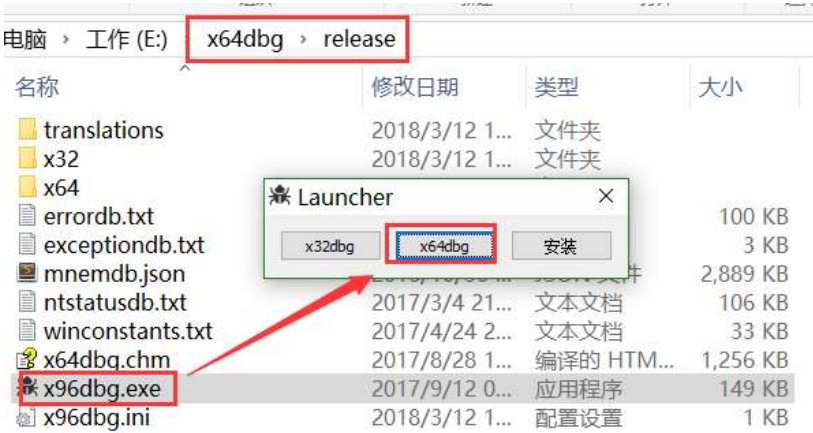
电脑 › 工作 (E:) › x64dbg › release

| 名称 | 修改日期 | 类型 | 大小 |
|---|---|---|---|
| translations | 2018/3/12 1... | 文件夹 | |
| x32 | 2018/3/12 1... | 文件夹 | |
| x64 | | | |
| errordb.txt | | | 100 KB |
| exceptiondb.txt | | | 3 KB |
| mnemdb.json | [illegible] | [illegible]文件 | 2,889 KB |
| ntstatusdb.txt | 2017/3/4 21... | 文本文档 | 106 KB |
| winconstants.txt | 2017/4/24 2... | 文本文档 | 33 KB |
| x64dbg.chm | 2017/8/28 1... | 编译的 HTM... | 1,256 KB |
| x96dbg.exe | 2017/9/12 0... | 应用程序 | 149 KB |
| x96dbg.ini | 2018/3/12 1... | 配置设置 | 1 KB |

Launcher ×

x32dbg x64dbg 安装